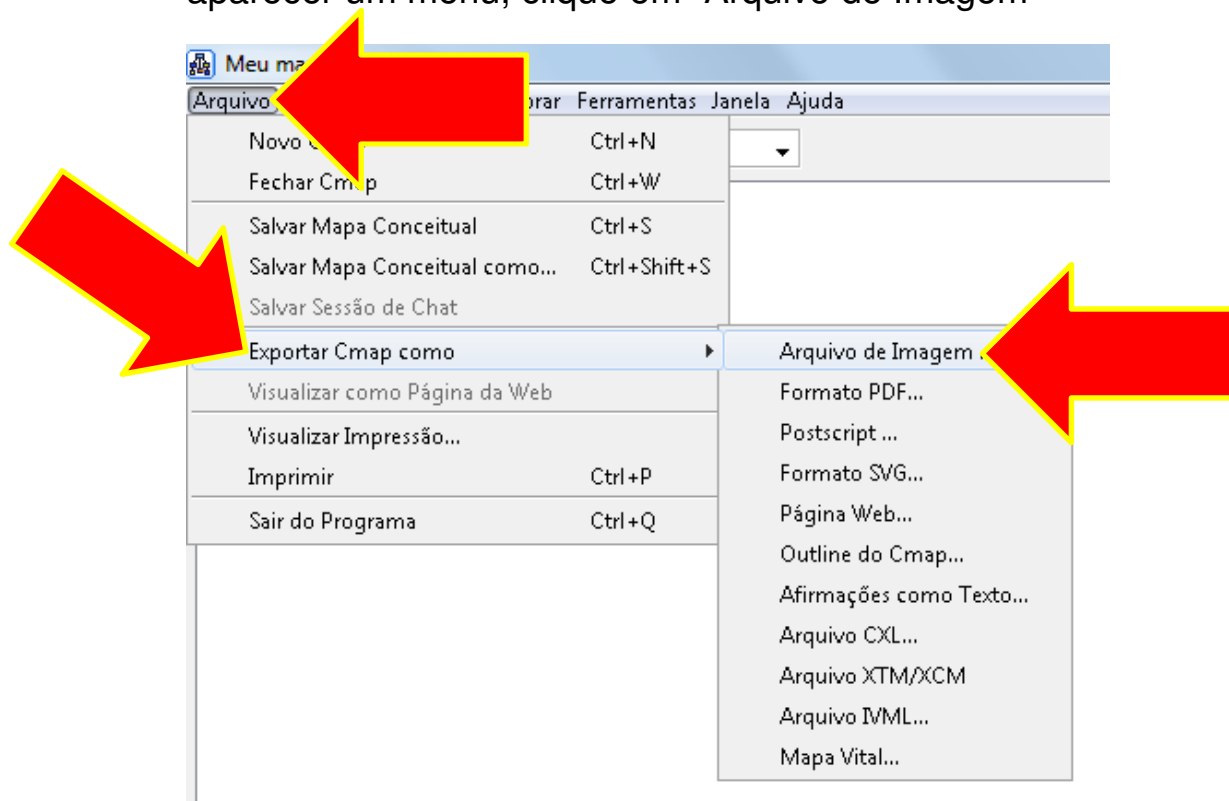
aparecer um menu, clique em "Arquivo de Imagem"

Meu ma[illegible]

Arquivo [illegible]rar Ferramentas Janela Ajuda

Novo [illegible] Ctrl+N
Fechar Cm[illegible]p Ctrl+W
Salvar Mapa Conceitual Ctrl+S
Salvar Mapa Conceitual como... Ctrl+Shift+S
Salvar Sessão de Chat
Exportar Cmap como
Visualizar como Página da Web
Visualizar Impressão...
Imprimir Ctrl+P
Sair do Programa Ctrl+Q

Arquivo de Imagem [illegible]
Formato PDF...
Postscript ...
Formato SVG...
Página Web...
Outline do Cmap...
Afirmações como Texto...
Arquivo CXL...
Arquivo XTM/XCM
Arquivo IVML...
Mapa Vital...